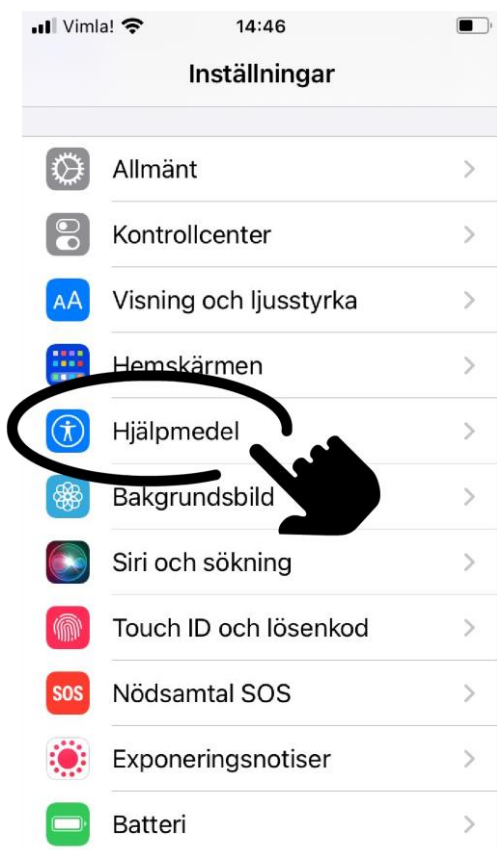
Vimla! 14:46

Inställningar

Allmänt

Kontrollcenter

AA Visning och ljusstyrka

Hemskärmen

Hjälpmedel

Bakgrundsbild

Siri och sökning

Touch ID och lösenkod

SOS Nödsamtal SOS

Exponeringsnotiser

Batteri